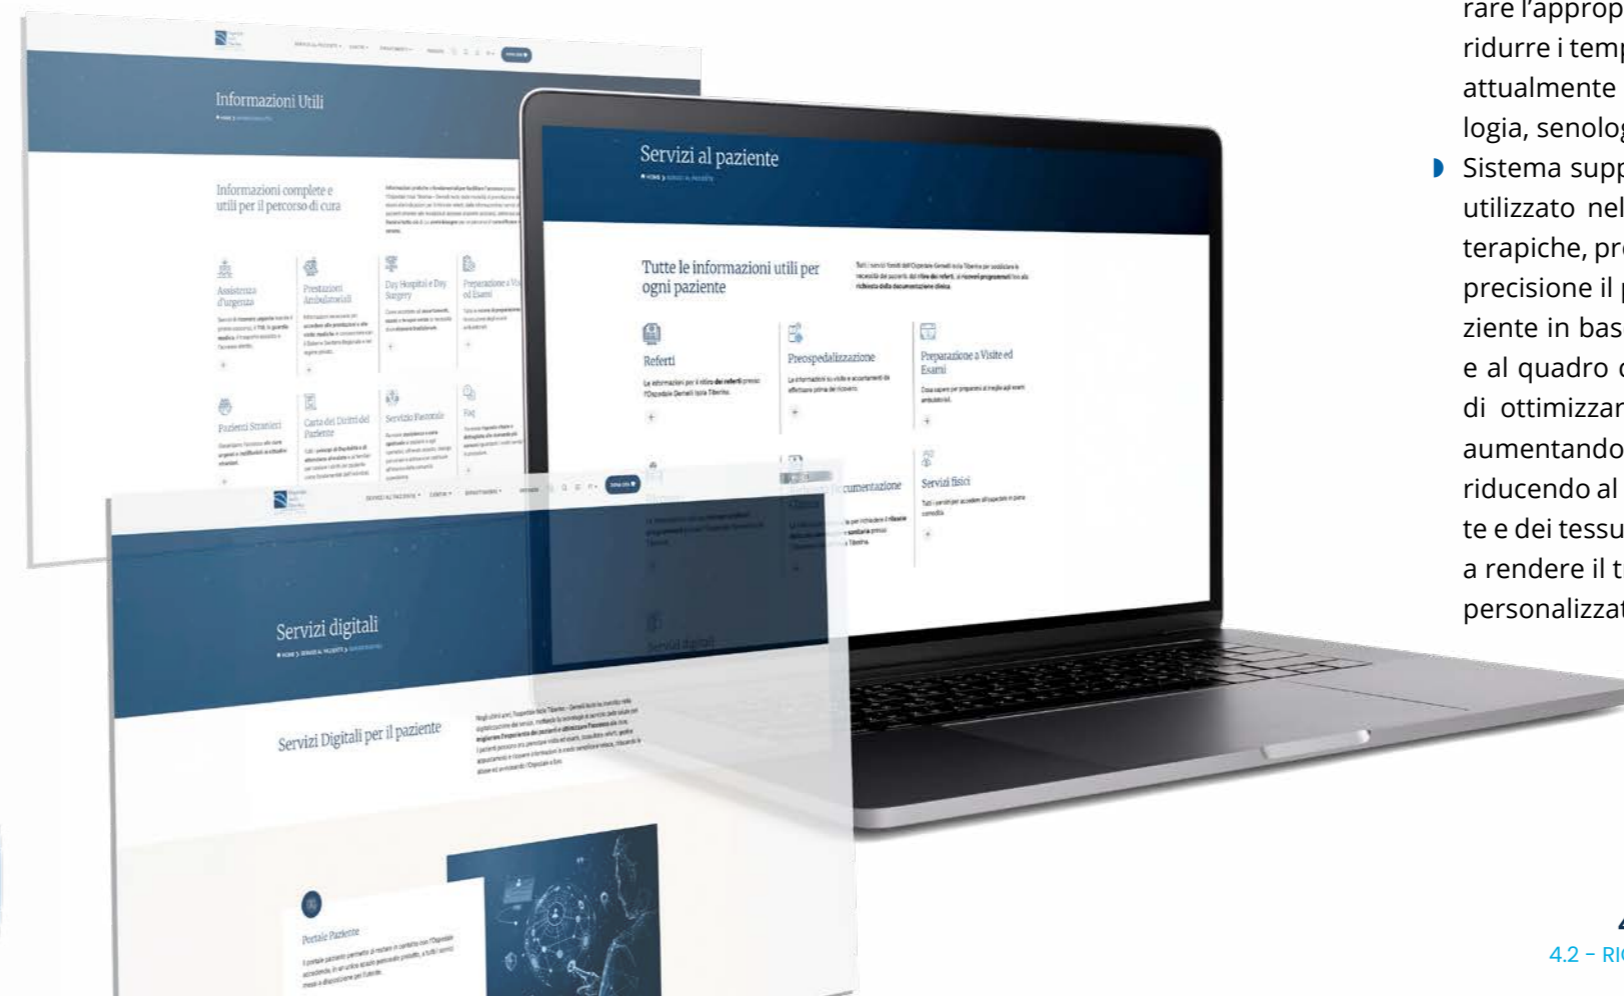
Informazioni Utili

Informazioni complete e utili per il percorso di cura

Assistenza d'urgenza

Prestazioni Ambulatoriali

Day Hospital e Day Surgery

Preparazione a Visite ed Esami

Pazienti Stranieri

Carta dei Diritti del Paziente

Servizio Pastorale

Faq

Servizi al paziente

Tutte le informazioni utili per ogni paziente

Referti

Preospedalizzazione

Preparazione a Visite ed Esami

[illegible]umentazione

Servizi fisici

Servizi digitali

Servizi Digitali per il paziente

Portale Paziente

rare l'approp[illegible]
ridurre i temp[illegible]
attualmente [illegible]
logia, senolog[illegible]

Sistema supp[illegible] utilizzato nel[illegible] terapiche, pr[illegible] precisione il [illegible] ziente in bas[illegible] e al quadro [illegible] di ottimizzar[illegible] aumentando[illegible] riducendo al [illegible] te e dei tessu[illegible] a rendere il t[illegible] personalizzat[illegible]

4.2 – RI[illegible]